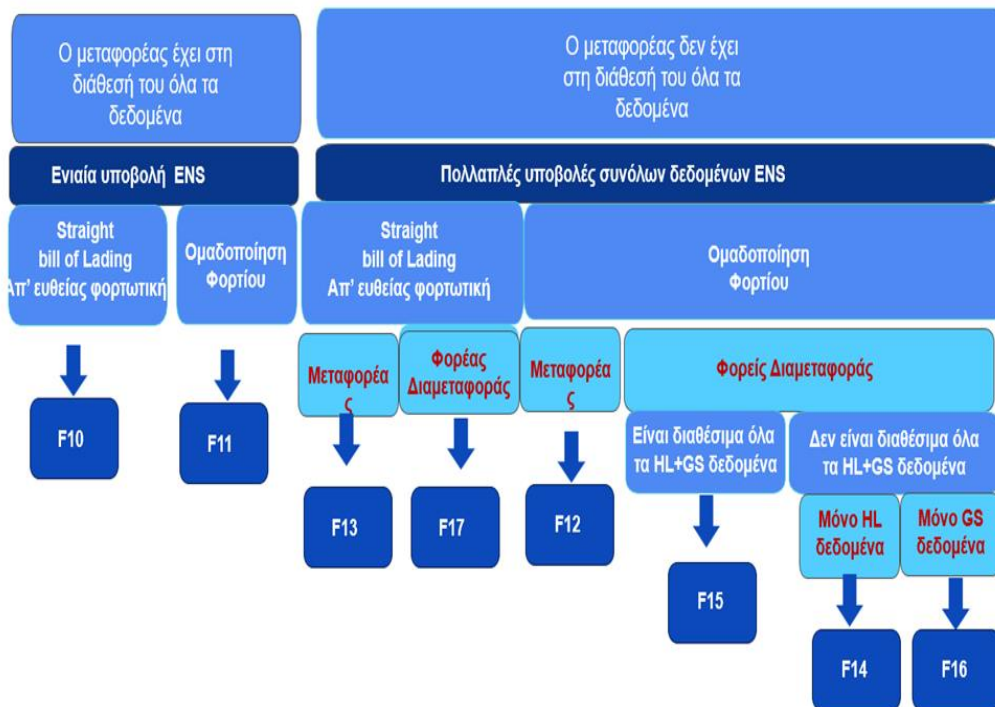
Ο μεταφορέας έχει στη διάθεσή του όλα τα δεδομένα

Ο μεταφορέας δεν έχει στη διάθεσή του όλα τα δεδομένα

Ενιαία υποβολή ENS

Πολλαπλές υποβολές συνόλων δεδομένων ENS

Straight bill of Lading Απ' ευθείας φορτωτική

Ομαδοποίηση Φορτίου

Straight bill of Lading Απ' ευθείας φορτωτική

Ομαδοποίηση Φορτίου

F10

F11

Μεταφορέα ς

Φορέας Διαμεταφοράς

Μεταφορέα ς

Φορείς Διαμεταφοράς

F13

F17

F12

Είναι διαθέσιμα όλα τα HL+GS δεδομένα

Δεν είναι διαθέσιμα όλα τα HL+GS δεδομένα

F15

Μόνο HL δεδομένα

Μόνο GS δεδομένα

F14

F16